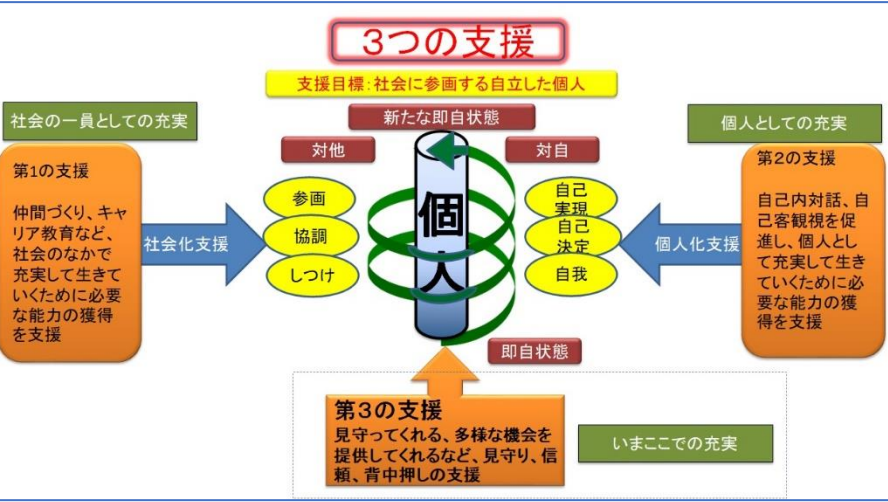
3つの支援

支援目標：社会に参画する自立した個人

新たな即自状態

社会の一員としての充実

個人としての充実

対他

対自

第1の支援

仲間づくり、キャリア教育など、社会のなかで充実して生きていくために必要な能力の獲得を支援

社会化支援

参画

協調

しつけ

個人

自己実現

自己決定

自我

個人化支援

第2の支援

自己内対話、自己客観視を促進し、個人として充実して生きていくために必要な能力の獲得を支援

即自状態

第3の支援

見守ってくれる、多様な機会を提供してくれるなど、見守り、信頼、背中押しの支援

いまここでの充実